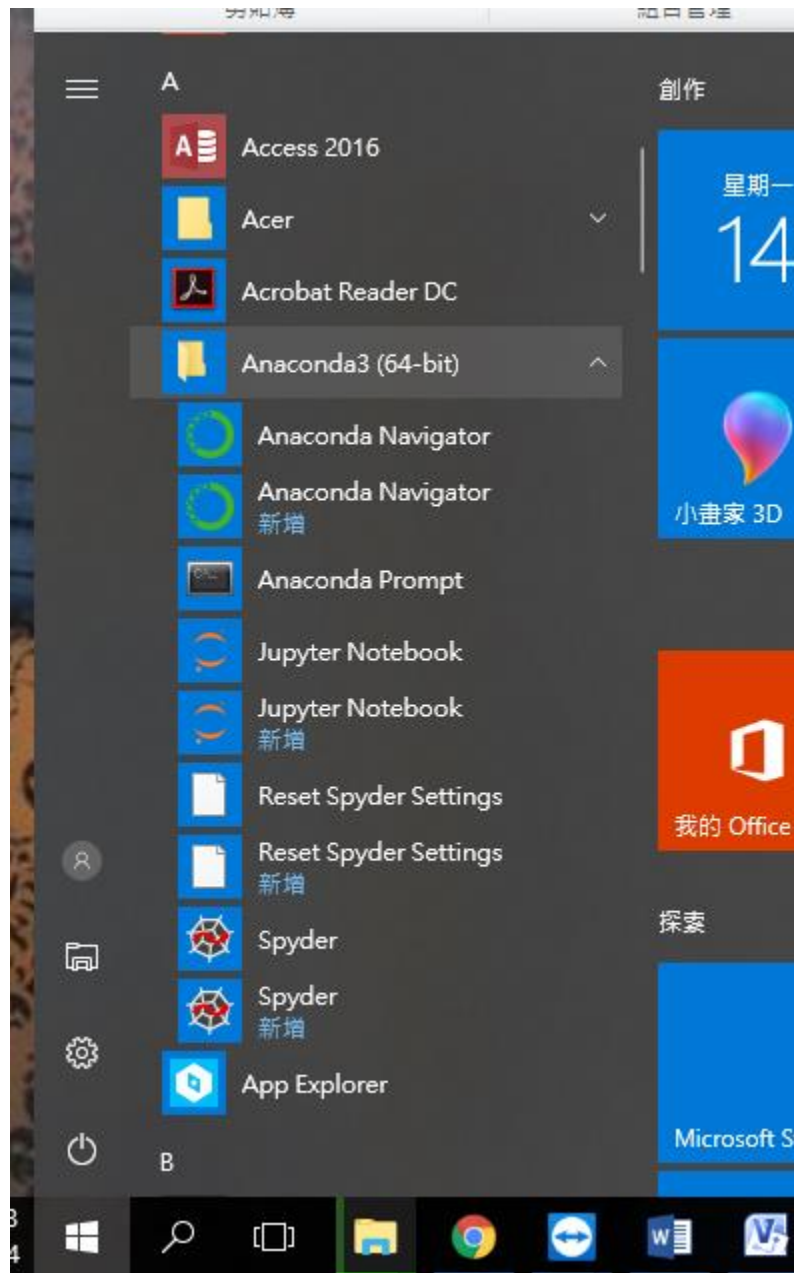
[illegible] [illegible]

A

Access 2016

Acer

Acrobat Reader DC

Anaconda3 (64-bit)

Anaconda Navigator

Anaconda Navigator
新增

Anaconda Prompt

Jupyter Notebook

Jupyter Notebook
新增

Reset Spyder Settings

Reset Spyder Settings
新增

Spyder

Spyder
新增

App Explorer

B

創作

星期一
14

小畫家 3D

我的 Office

探索

Microsoft S